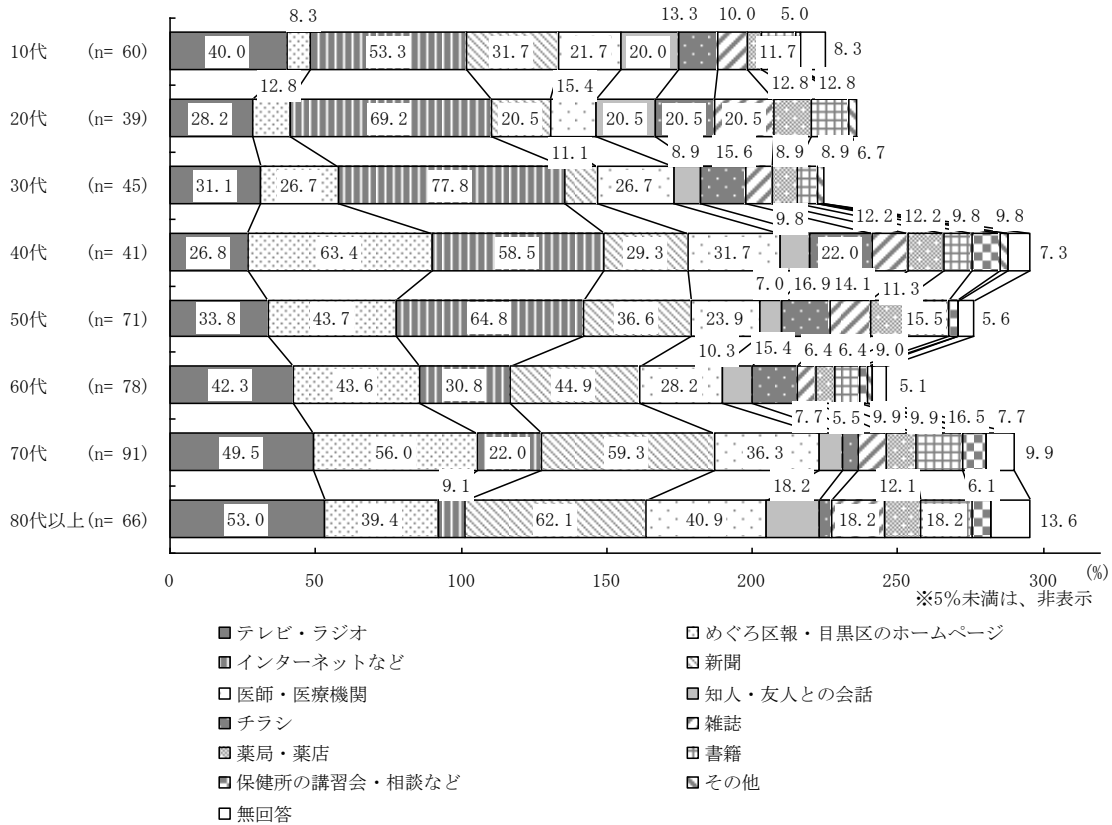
10代 (n= 60)
20代 (n= 39)
30代 (n= 45)
40代 (n= 41)
50代 (n= 71)
60代 (n= 78)
70代 (n= 91)
80代以上 (n= 66)

8.3 13.3 10.0 5.0
40.0 53.3 31.7 21.7 20.0 11.7 8.3
12.8 15.4 12.8 12.8
28.2 69.2 20.5 20.5 20.5 20.5
11.1 8.9 15.6 8.9 8.9 6.7
31.1 26.7 77.8 26.7
9.8 12.2 12.2 9.8 9.8
26.8 63.4 58.5 29.3 31.7 22.0 7.3
7.0 16.9 14.1 11.3
33.8 43.7 64.8 36.6 23.9 15.5 5.6
10.3 15.4 6.4 6.4 9.0
42.3 43.6 30.8 44.9 28.2 5.1
7.7 5.5 9.9 9.9 16.5 7.7
49.5 56.0 22.0 59.3 36.3 9.9
9.1 18.2 12.1 6.1
53.0 39.4 62.1 40.9 18.2 18.2 13.6

0 50 100 150 200 250 300 (%)
※5%未満は、非表示

テレビ・ラジオ
めぐろ区報・目黒区のホームページ
インターネットなど
新聞
医師・医療機関
知人・友人との会話
チラシ
雑誌
薬局・薬店
書籍
保健所の講習会・相談など
その他
無回答